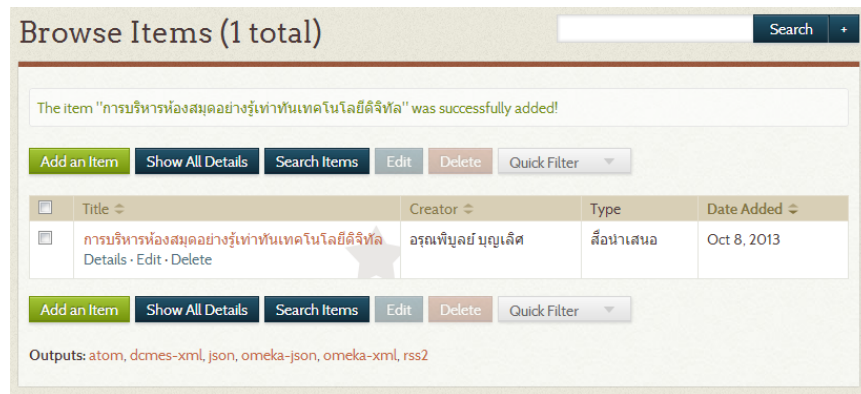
Browse Items (1 total)

Search +

The item "การบริหารห้องสมุดอย่างรู้เท่าทันเทคโนโลยีดิจิทัล" was successfully added!

Add an Item Show All Details Search Items Edit Delete Quick Filter

| | Title | Creator | Type | Date Added |
|---|---|---|---|---|
| | การบริหารห้องสมุดอย่างรู้เท่าทันเทคโนโลยีดิจิทัล Details · Edit · Delete | อรุณพิบูลย์ บุญเลิศ | สื่อนำเสนอ | Oct 8, 2013 |

Add an Item Show All Details Search Items Edit Delete Quick Filter

Outputs: atom, dcmes-xml, json, omeka-json, omeka-xml, rss2